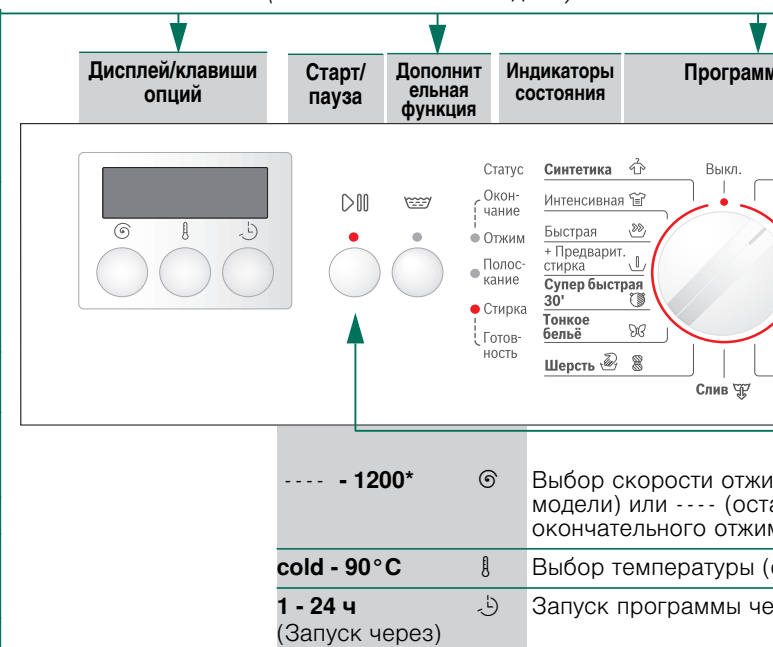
Дисплей/клавиши опций

Старт/ пауза

Дополнительная функция

Индикаторы состояния

Программ

Статус

Окончание

Отжим

Полоскание

Стирка

Готовность

Синтетика

Интенсивная

Быстрая

+ Предварит. стирка

Супер быстрая 30'

Тонкое бельё

Шерсть

Выкл.

Слив

---- - 1200*

Выбор скорости отжи модели) или ---- (оста окончательного отжим

cold - 90°C

Выбор температуры (

1 - 24 ч
(Запуск через)

Запуск программы че